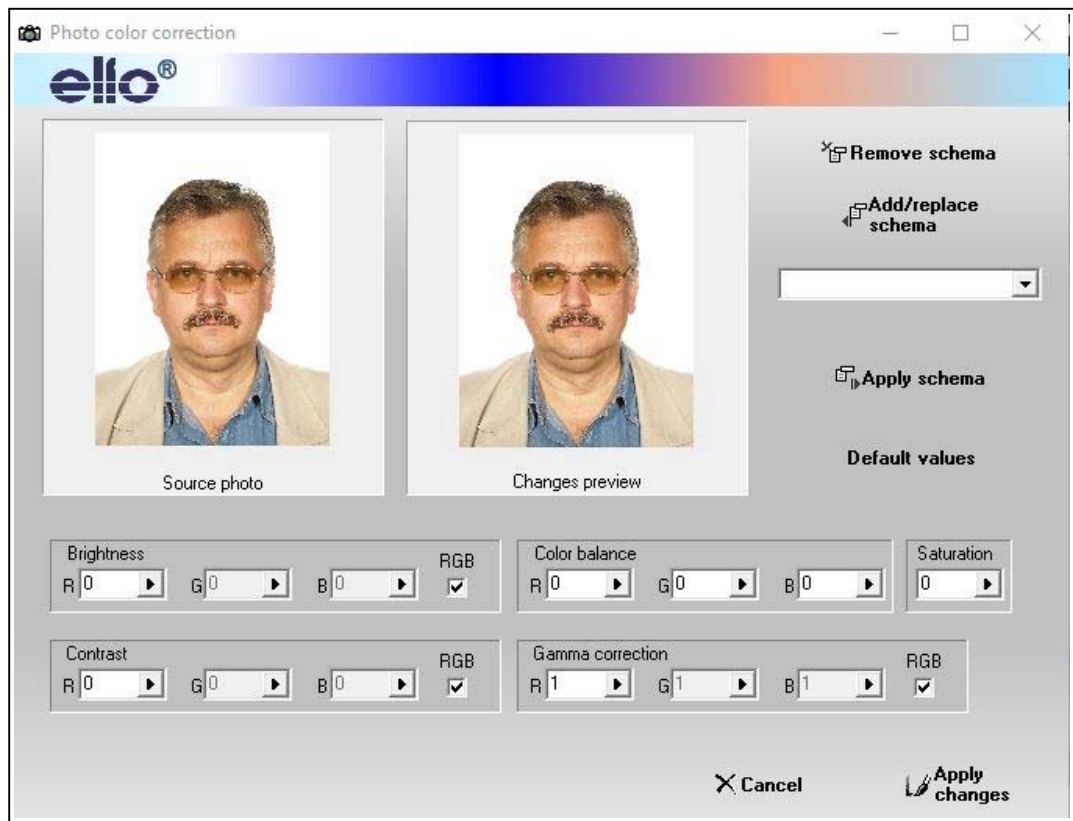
Photo color correction

ello®

Source photo

Changes preview

Remove schema

Add/replace schema

Apply schema

Default values

Brightness
R 0 G 0 B 0 RGB

Color balance
R 0 G 0 B 0

Saturation
0

Contrast
R 0 G 0 B 0 RGB

Gamma correction
R 1 G 1 B 1 RGB

Cancel

Apply changes